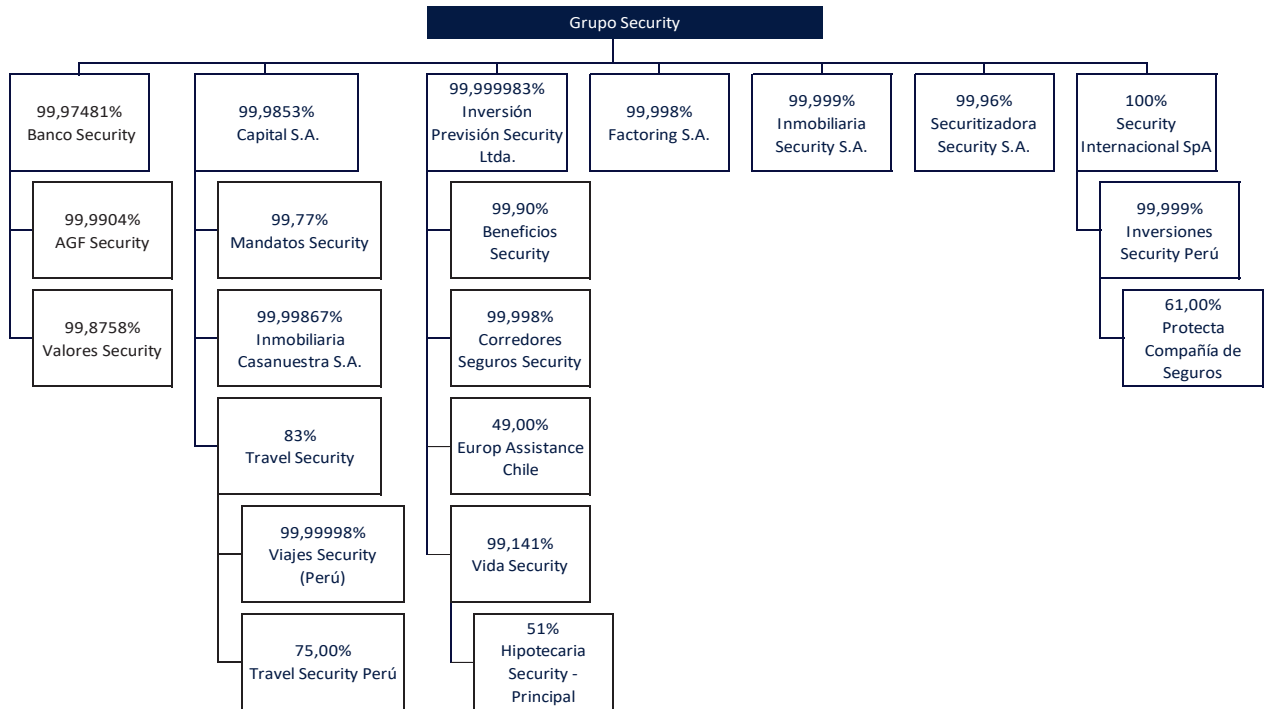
Grupo Security

99,97481%
Banco Security

99,9904%
AGF Security

99,8758%
Valores Security

99,9853%
Capital S.A.

99,77%
Mandatos Security

99,99867%
Inmobiliaria Casanuestra S.A.

83%
Travel Security

99,99998%
Viajes Security (Perú)

75,00%
Travel Security Perú

99,999983%
Inversión Previsión Security Ltda.

99,90%
Beneficios Security

99,998%
Corredores Seguros Security

49,00%
Europ Assistance Chile

99,141%
Vida Security

51%
Hipotecaria Security - Principal

99,998%
Factoring S.A.

99,999%
Inmobiliaria Security S.A.

99,96%
Securitizadora Security S.A.

100%
Security Internacional SpA

99,999%
Inversiones Security Perú

61,00%
Protecta Compañía de Seguros